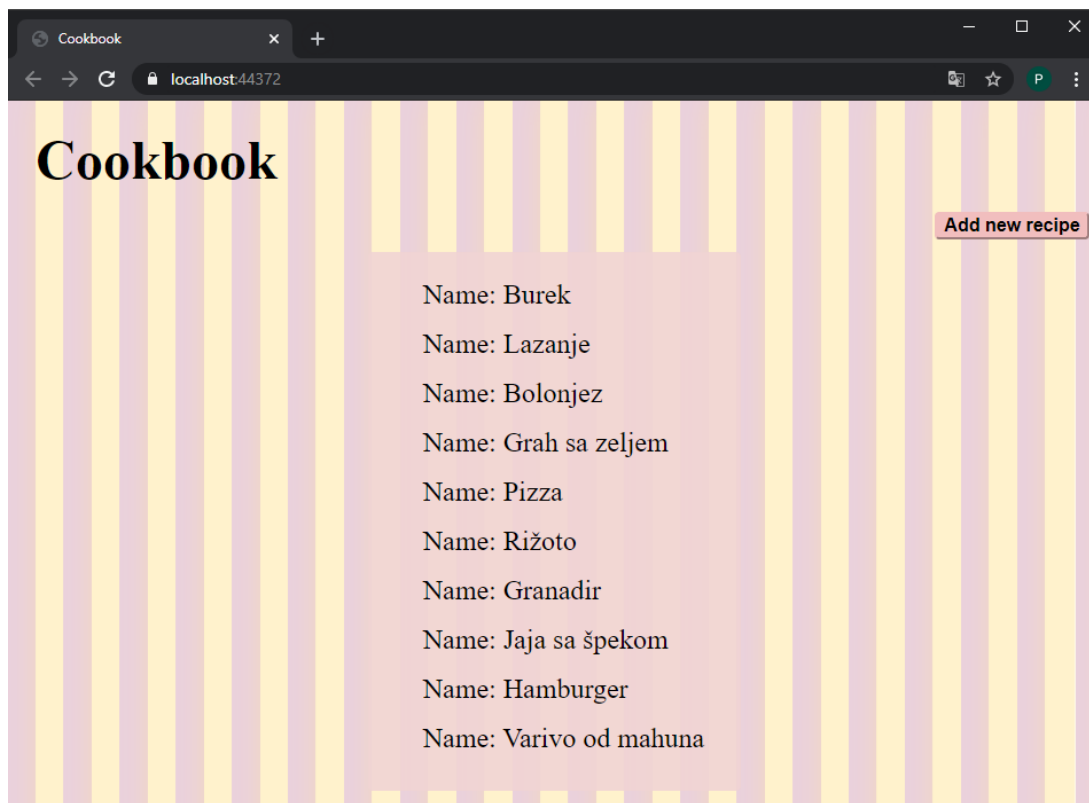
Cookbook
localhost:44372
P

Cookbook

Add new recipe

Name: Burek
Name: Lazanje
Name: Bolonjez
Name: Grah sa zeljem
Name: Pizza
Name: Rižoto
Name: Granadir
Name: Jaja sa špekom
Name: Hamburger
Name: Varivo od mahuna